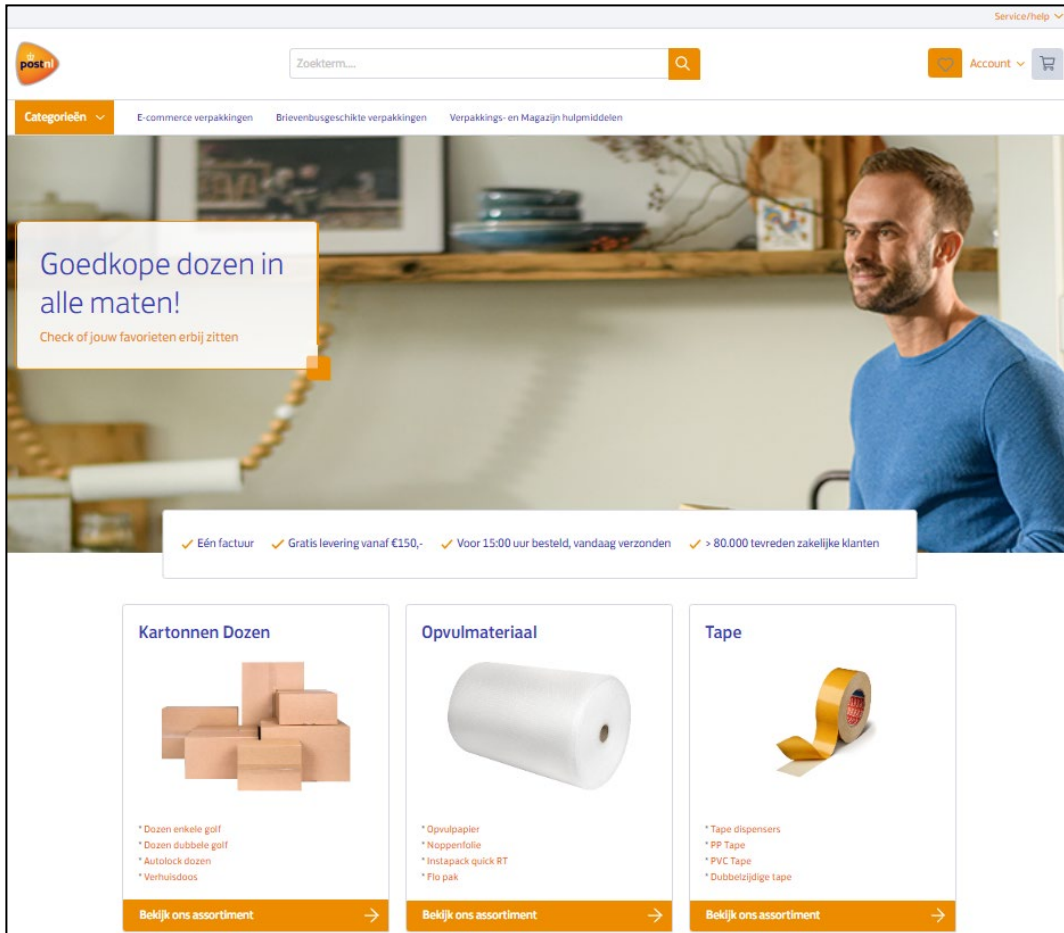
Service/help

postnl

Zoekterm....

Account

Categorieën

E-commerce verpakkingen

Brievenbusgeschikte verpakkingen

Verpakkings- en Magazijn hulpmiddelen

Goedkope dozen in alle maten!

Check of jouw favorieten erbij zitten

Eén factuur

Gratis levering vanaf €150,-

Voor 15:00 uur besteld, vandaag verzonden

> 80.000 tevreden zakelijke klanten

Kartonnen Dozen

* Dozen enkele golf
* Dozen dubbele golf
* Autolock dozen
* Verhuisdoos

Bekijk ons assortiment

Opvulmateriaal

* Opvulpapier
* Noppenfolie
* Instapack quick RT
* Flo pak

Bekijk ons assortiment

Tape

* Tape dispensers
* PP Tape
* PVC Tape
* Dubbelzijdige tape

Bekijk ons assortiment